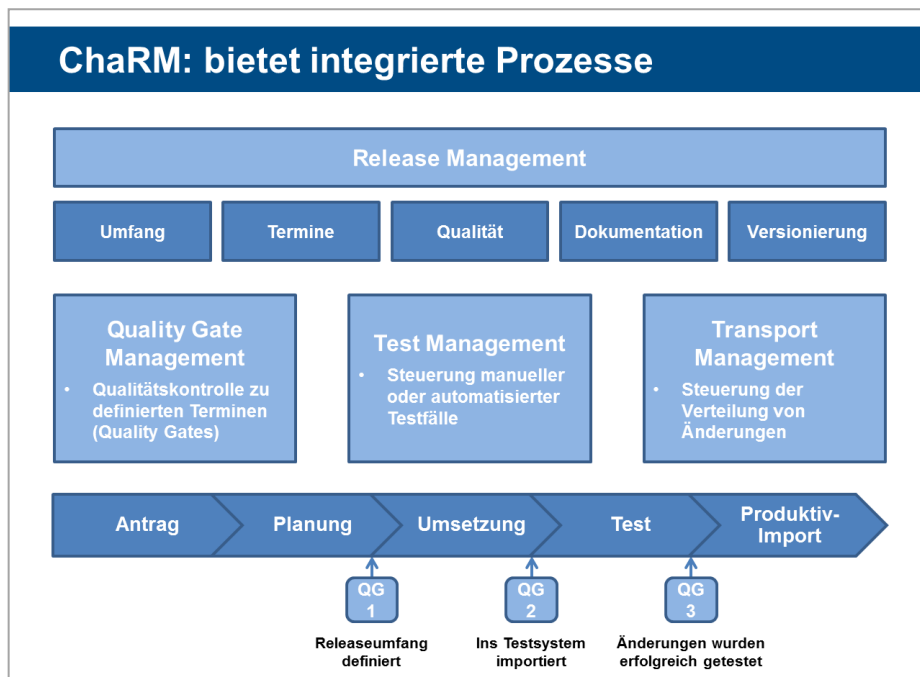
ChaRM: bietet integrierte Prozesse

Release Management

Umfang

Termine

Qualität

Dokumentation

Versionierung

Quality Gate Management

- Qualitätskontrolle zu definierten Terminen (Quality Gates)

Test Management

- Steuerung manueller oder automatisierter Testfälle

Transport Management

- Steuerung der Verteilung von Änderungen

Antrag

Planung

Umsetzung

Test

Produktiv-Import

QG 1

Releaseumfang definiert

QG 2

Ins Testsystem importiert

QG 3

Änderungen wurden erfolgreich getestet